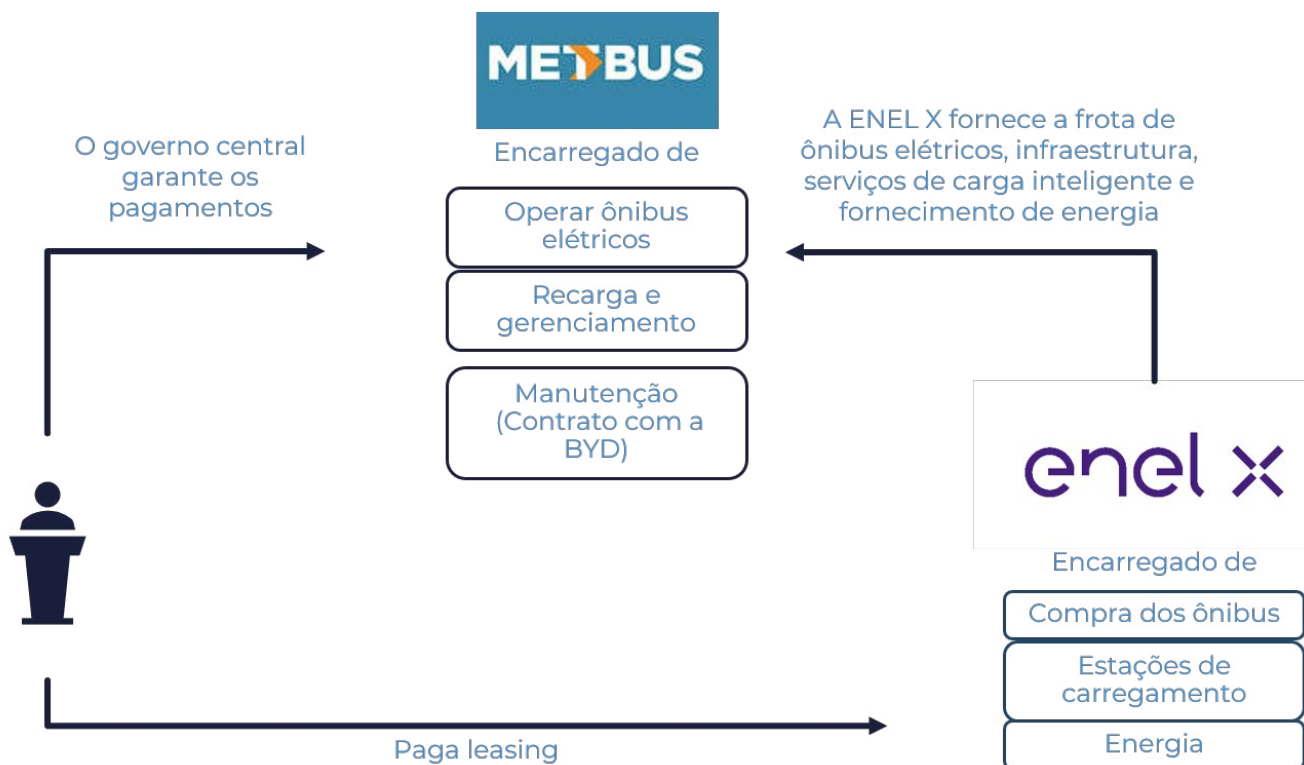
METBUS

Encarregado de

Operar ônibus elétricos

Recarga e gerenciamento

Manutenção (Contrato com a BYD)

O governo central garante os pagamentos

A ENEL X fornece a frota de ônibus elétricos, infraestrutura, serviços de carga inteligente e fornecimento de energia

enel x

Encarregado de

Compra dos ônibus

Estações de carregamento

Energia

Paga leasing